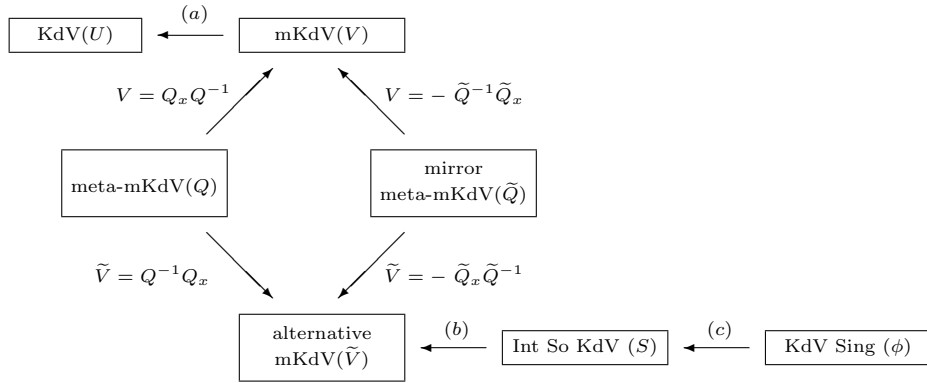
KdV($U$)

$(a)$

mKdV($V$)

$V = Q_x Q^{-1}$

$V = -\,\widetilde{Q}^{-1}\widetilde{Q}_x$

meta-mKdV($Q$)

mirror meta-mKdV($\widetilde{Q}$)

$\widetilde{V} = Q^{-1} Q_x$

$\widetilde{V} = -\,\widetilde{Q}_x\widetilde{Q}^{-1}$

alternative mKdV($\widetilde{V}$)

$(b)$

Int So KdV ($S$)

$(c)$

KdV Sing ($\phi$)